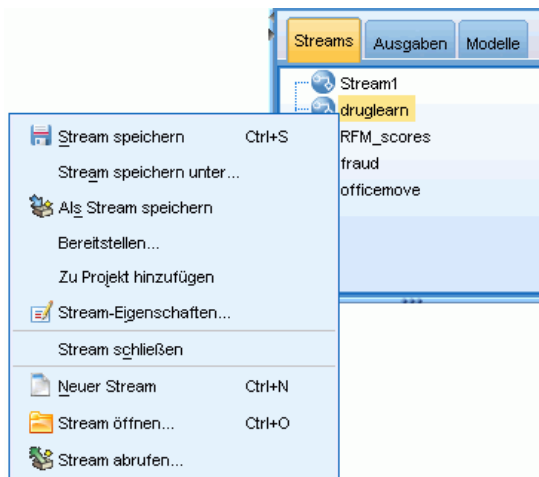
Streams | Ausgaben | Modelle

Stream1
druglearn
RFM_scores
fraud
officemove

Stream speichern Ctrl+S
Stream speichern unter...
Als Stream speichern
Bereitstellen...
Zu Projekt hinzufügen
Stream-Eigenschaften...
Stream schließen
Neuer Stream Ctrl+N
Stream öffnen... Ctrl+O
Stream abrufen...